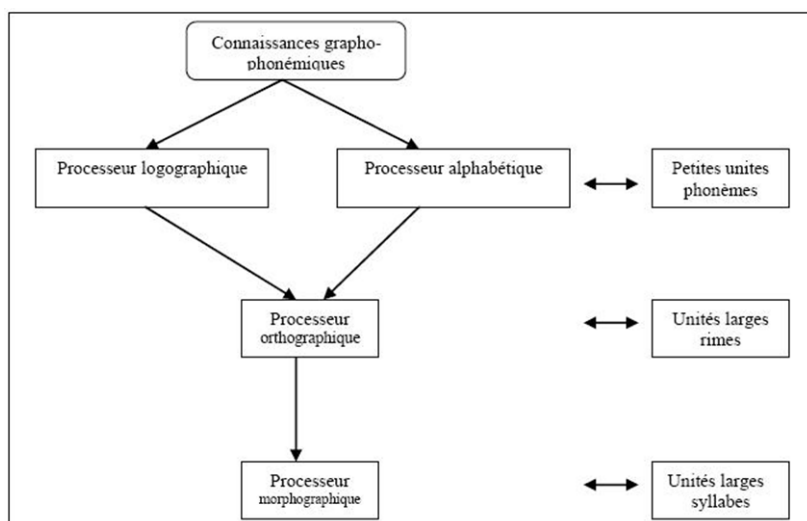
Connaissances grapho-phonémiques

Processeur logographique

Processeur alphabétique

Petites unites phonèmes

Processeur orthographique

Unités larges rimes

Processeur morphographique

Unités larges syllabes